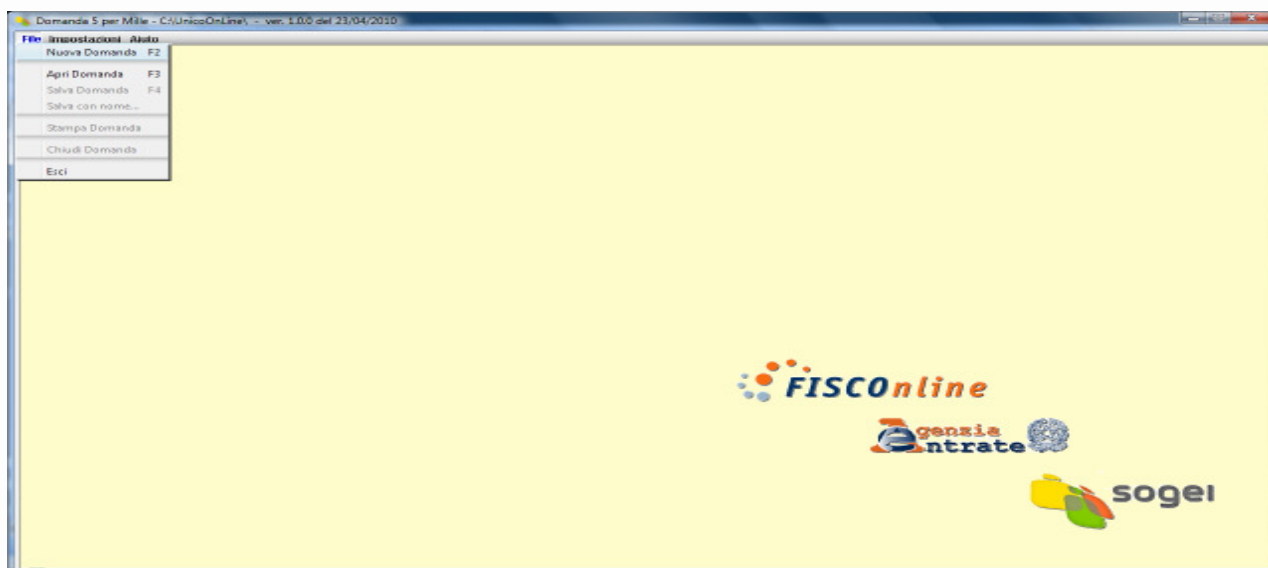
Domanda 5 per Mille - C:\UnicoOnLine\ - ver. 1.0.0 del 23/04/2010

File Impostazioni Aiuto

Nuova Domanda F2
Apri Domanda F3
Salva Domanda F4
Salva con nome...
Stampa Domanda
Chiudi Domanda
Esci

FISCOnline

agenzia entrate

sogei